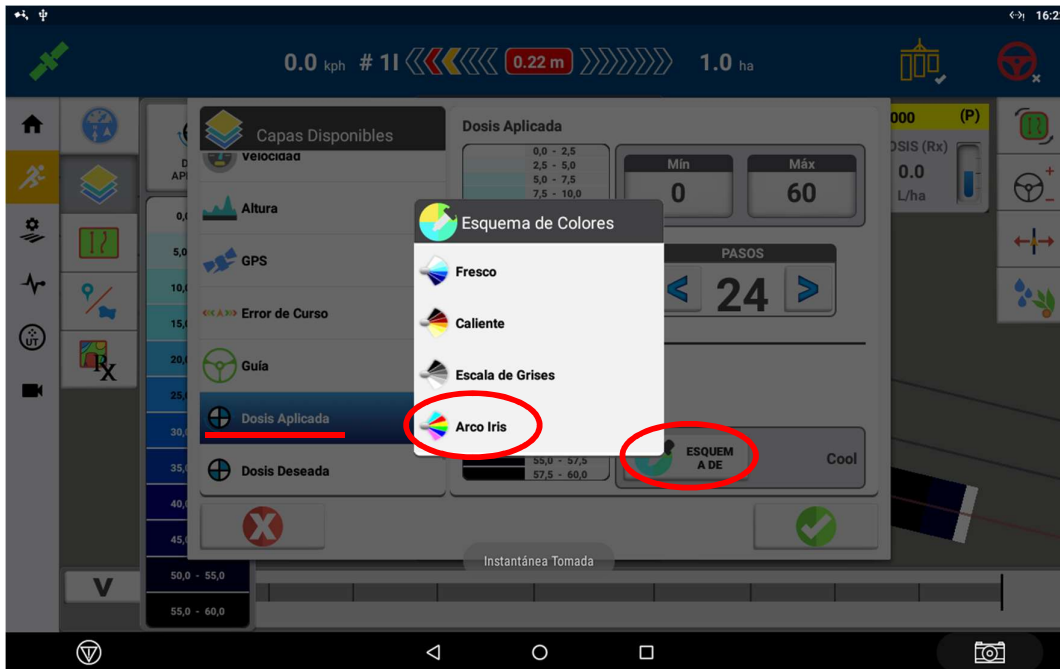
16:2

0.0 kph # 1I 0.22 m 1.0 ha

Capas Disponibles

Velocidad

Altura

GPS

Error de Curso

Guía

Dosis Aplicada

Dosis Deseada

Dosis Aplicada

0,0 - 2,5
2,5 - 5,0
5,0 - 7,5
7,5 - 10,0

Mín
0

Máx
60

PASOS
24

55,0 - 57,5
57,5 - 60,0

ESQUEM A DE

Cool

Esquema de Colores

Fresco

Caliente

Escala de Grises

Arco Iris

000 (P)
OSIS (Rx)
0.0
L/ha

0,0
5,0
10,0
15,0
20,0
25,0
30,0
35,0
40,0
45,0
50,0 - 55,0
55,0 - 60,0

V

Instantánea Tomada

UT